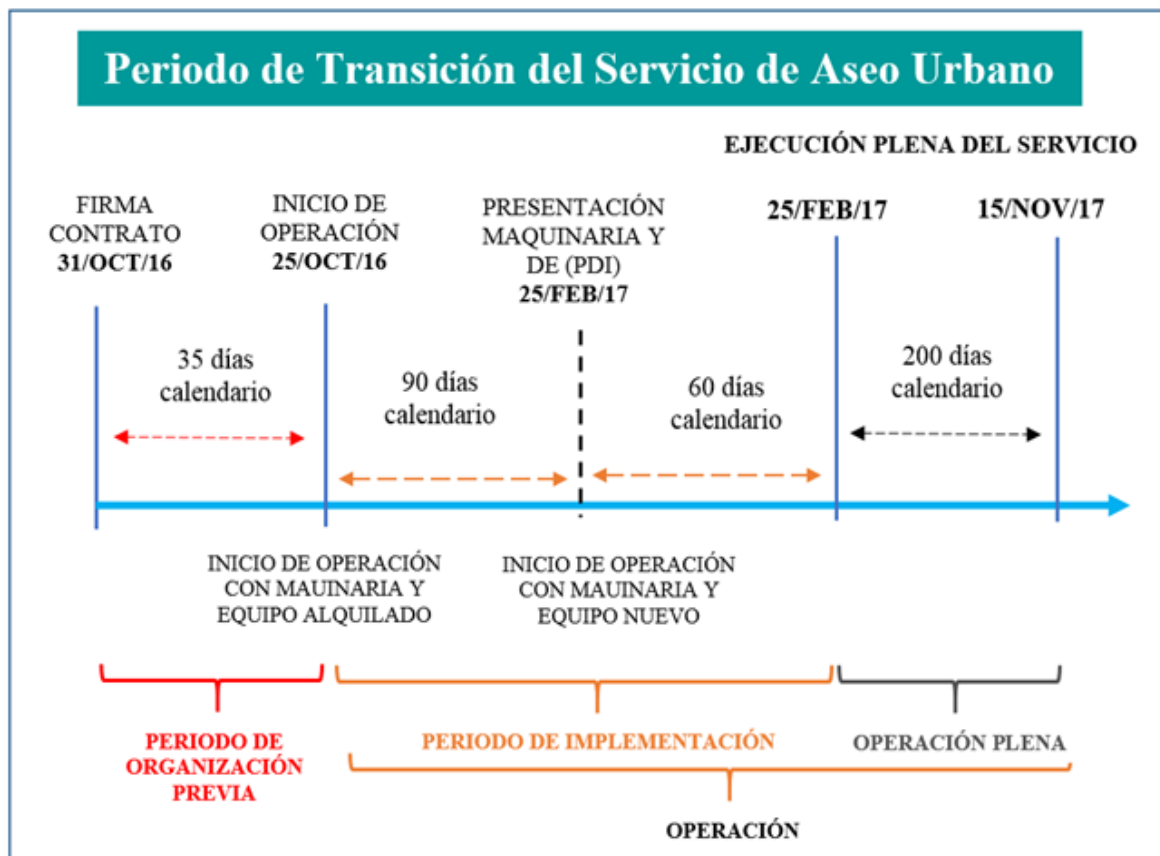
Periodo de Transición del Servicio de Aseo Urbano

EJECUCIÓN PLENA DEL SERVICIO

FIRMA CONTRATO 31/OCT/16

INICIO DE OPERACIÓN 25/OCT/16

PRESENTACIÓN MAQUINARIA Y DE (PDI) 25/FEB/17

25/FEB/17

15/NOV/17

35 días calendario

90 días calendario

60 días calendario

200 días calendario

INICIO DE OPERACIÓN CON MAUINARIA Y EQUIPO ALQUILADO

INICIO DE OPERACIÓN CON MAUINARIA Y EQUIPO NUEVO

PERIODO DE ORGANIZACIÓN PREVIA

PERIODO DE IMPLEMENTACIÓN

OPERACIÓN PLENA

OPERACIÓN